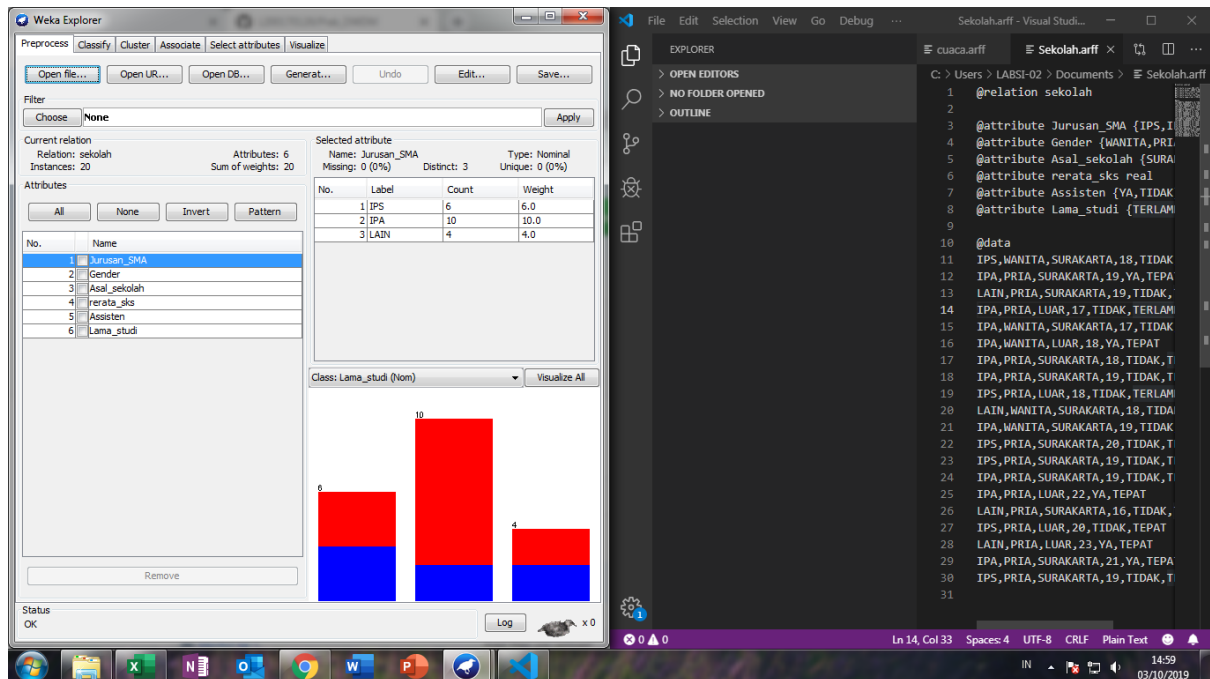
Weka Explorer

Preprocess | Classify | Cluster | Associate | Select attributes | Visualize

Open file... | Open URL... | Open DB... | Generat... | Undo | Edit... | Save...

Filter
Choose | None | Apply

Current relation
Relation: sekolah
Instances: 20
Attributes: 6
Sum of weights: 20

Attributes
All | None | Invert | Pattern

| No. | Name |
|---|---|
| 1 | Jurusan_SMA |
| 2 | Gender |
| 3 | Asal_sekolah |
| 4 | rerata_sks |
| 5 | Assisten |
| 6 | Lama_studi |

Remove

Selected attribute
Name: Jurusan_SMA
Missing: 0 (0%)
Distinct: 3
Type: Nominal
Unique: 0 (0%)

| No. | Label | Count | Weight |
|---|---|---|---|
| 1 | IPS | 6 | 6.0 |
| 2 | IPA | 10 | 10.0 |
| 3 | LAIN | 4 | 4.0 |

Class: Lama_studi (Nom) | Visualize All

6
10
4

Status
OK
Log
x 0

File Edit Selection View Go Debug ··· Sekolah.arff - Visual Studi...

EXPLORER
> OPEN EDITORS
> NO FOLDER OPENED
> OUTLINE

cuaca.arff | Sekolah.arff ×

C: > Users > LABSI-02 > Documents > Sekolah.arff

1 @relation sekolah
2
3 @attribute Jurusan_SMA {IPS,I
4 @attribute Gender {WANITA,PRI
5 @attribute Asal_sekolah {SURA
6 @attribute rerata_sks real
7 @attribute Assisten {YA,TIDAK
8 @attribute Lama_studi {TERLAM
9
10 @data
11 IPS,WANITA,SURAKARTA,18,TIDAK
12 IPA,PRIA,SURAKARTA,19,YA,TEPA
13 LAIN,PRIA,SURAKARTA,19,TIDAK,
14 IPA,PRIA,LUAR,17,TIDAK,TERLAM
15 IPA,WANITA,SURAKARTA,17,TIDAK
16 IPA,WANITA,LUAR,18,YA,TEPAT
17 IPA,PRIA,SURAKARTA,18,TIDAK,T
18 IPA,PRIA,SURAKARTA,19,TIDAK,T
19 IPA,PRIA,LUAR,18,TIDAK,TERLAM
20 LAIN,WANITA,SURAKARTA,18,TIDA
21 IPA,WANITA,SURAKARTA,19,TIDAK
22 IPS,PRIA,SURAKARTA,20,TIDAK,T
23 IPS,PRIA,SURAKARTA,19,TIDAK,T
24 IPS,PRIA,SURAKARTA,19,TIDAK,T
25 IPA,PRIA,LUAR,22,YA,TEPAT
26 LAIN,PRIA,SURAKARTA,16,TIDAK,
27 IPS,PRIA,LUAR,20,TIDAK,TEPAT
28 LAIN,PRIA,LUAR,23,YA,TEPAT
29 IPA,PRIA,SURAKARTA,21,YA,TEPA
30 IPS,PRIA,SURAKARTA,19,TIDAK,T
31

0 0 | Ln 14, Col 33 | Spaces: 4 | UTF-8 | CRLF | Plain Text

IN 14:59 03/10/2019